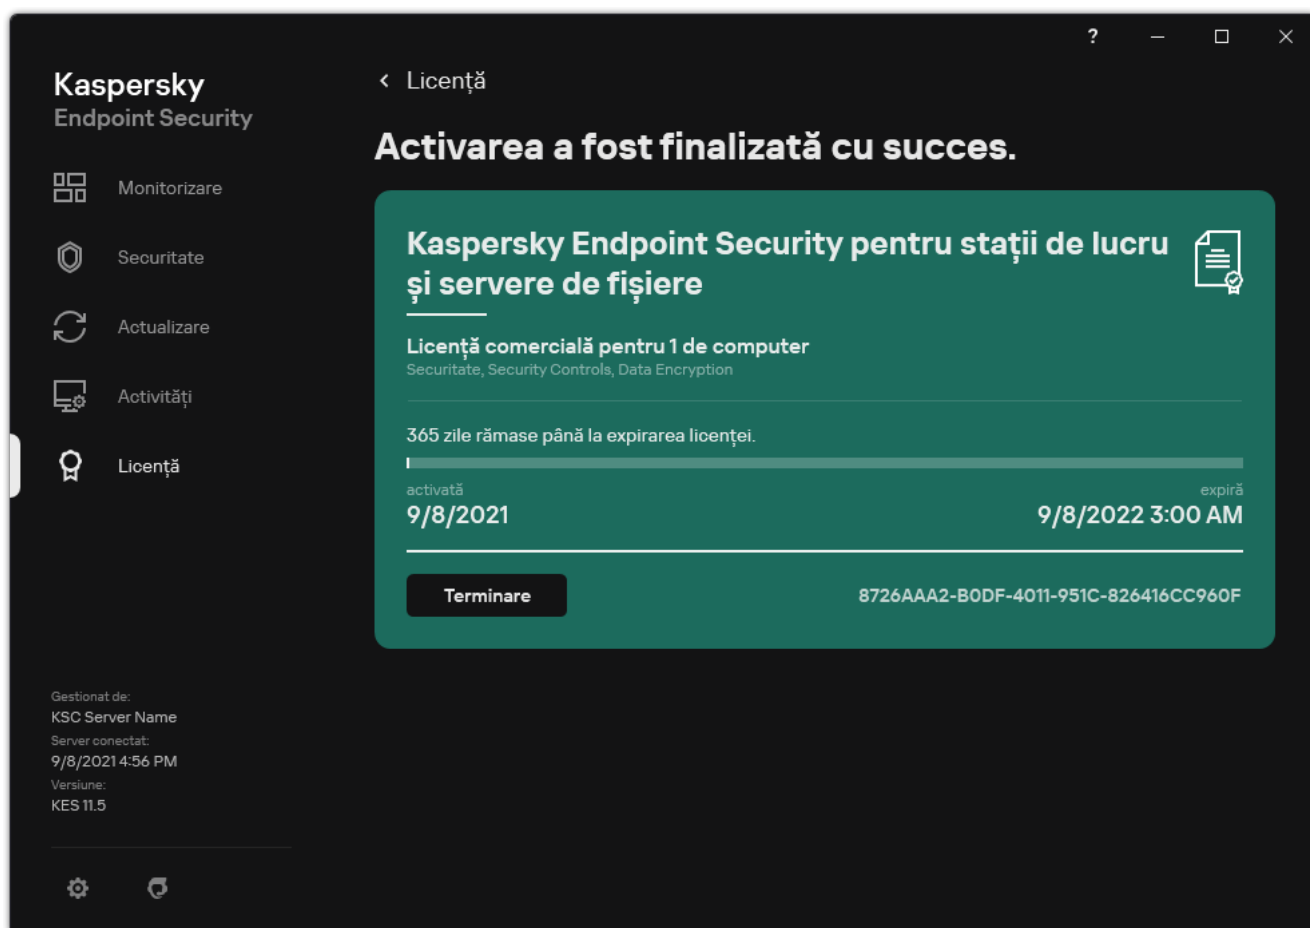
?

Kaspersky
Endpoint Security

Monitorizare

Securitate

Actualizare

Activități

Licență

Gestionat de:
KSC Server Name
Server conectat:
9/8/2021 4:56 PM
Versiune:
KES 11.5

‹ Licență

Activarea a fost finalizată cu succes.

Kaspersky Endpoint Security pentru stații de lucru și servere de fișiere

Licență comercială pentru 1 de computer
Securitate, Security Controls, Data Encryption

365 zile rămase până la expirarea licenței.

activată
9/8/2021

expiră
9/8/2022 3:00 AM

Terminare

8726AAA2-B0DF-4011-951C-826416CC960F